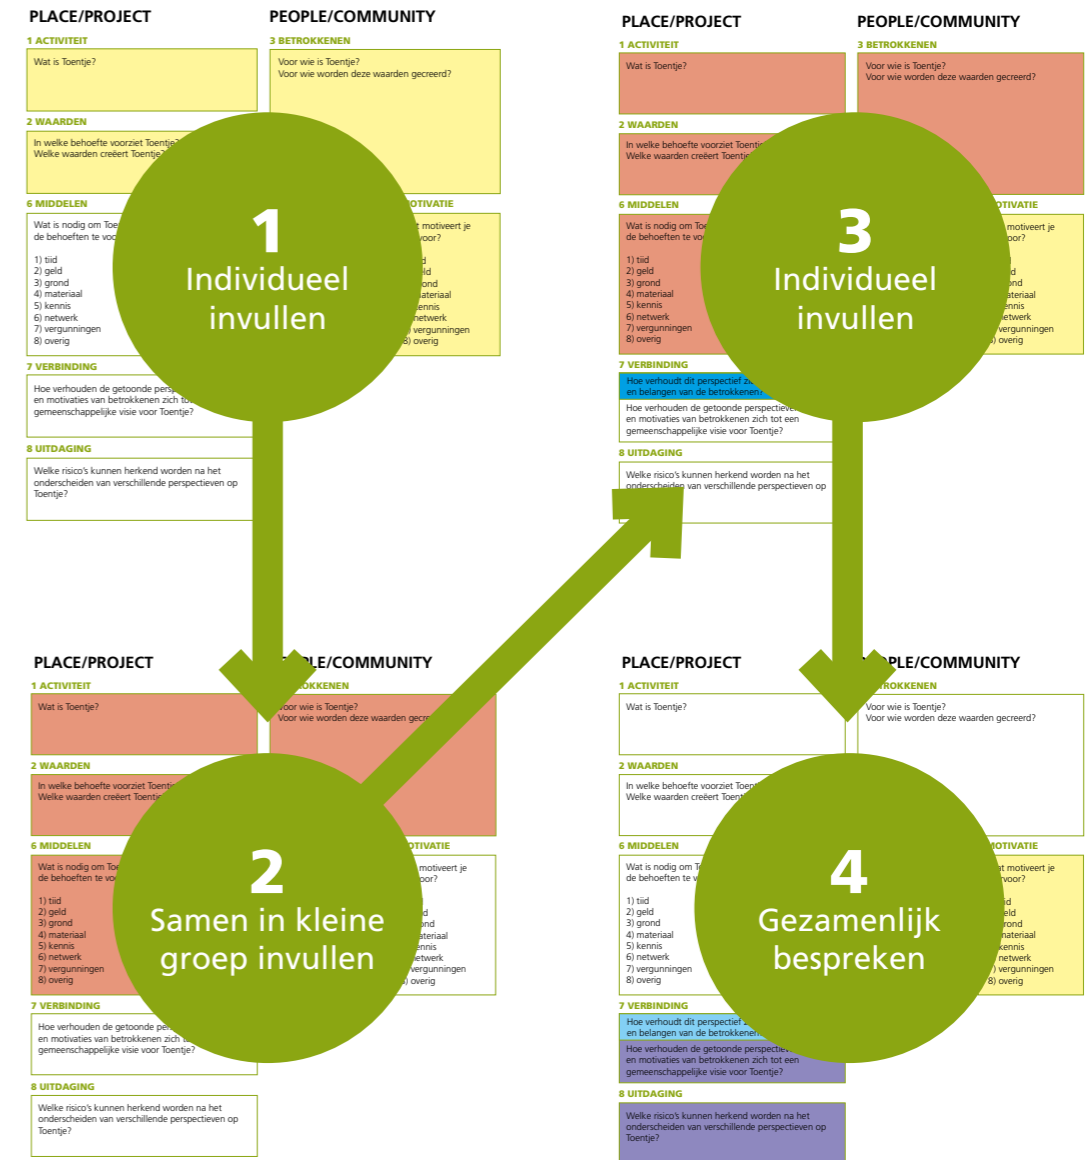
PLACE/PROJECT

1 ACTIVITEIT

Wat is Toentje?

2 WAARDEN

In welke behoefte voorziet Toentje? Welke waarden creëert Toentje?

6 MIDDELEN

Wat is nodig om Toe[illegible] de behoeften te vo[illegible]

1) tijd
2) geld
3) grond
4) materiaal
5) kennis
6) netwerk
7) vergunningen
8) overig

7 VERBINDING

Hoe verhouden de getoonde persp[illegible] en motivaties van betrokkenen zich to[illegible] gemeenschappelijke visie voor Toentje?

8 UITDAGING

Welke risico's kunnen herkend worden na het onderscheiden van verschillende perspectieven op Toentje?

PEOPLE/COMMUNITY

3 BETROKKENEN

Voor wie is Toentje?
Voor wie worden deze waarden gecreërd?

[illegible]OTIVATIE

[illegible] motiveert je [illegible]voor?

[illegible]d
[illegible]ld
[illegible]ond
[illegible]ateriaal
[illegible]ennis
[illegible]etwerk
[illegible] vergunningen
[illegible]) overig

1
Individueel invullen

PLACE/PROJECT

1 ACTIVITEIT

Wat is Toentje?

2 WAARDEN

In welke behoefte voorziet Toentje? Welke waarden creëert Toentje?

6 MIDDELEN

Wat is nodig om Toe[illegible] de behoeften te vo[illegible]

1) tijd
2) geld
3) grond
4) materiaal
5) kennis
6) netwerk
7) vergunningen
8) overig

7 VERBINDING

Hoe verhoudt dit perspectief zi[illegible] en belangen van de betrokkenen?

Hoe verhouden de getoonde perspectieven en motivaties van betrokkenen zich tot een gemeenschappelijke visie voor Toentje?

8 UITDAGING

Welke risico's kunnen herkend worden na het onderscheiden van verschillende perspectieven op

PEOPLE/COMMUNITY

3 BETROKKENEN

Voor wie is Toentje?
Voor wie worden deze waarden gecreërd?

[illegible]OTIVATIE

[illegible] motiveert je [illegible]voor?

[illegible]d
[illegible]ond
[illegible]ateriaal
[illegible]ennis
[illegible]etwerk
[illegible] vergunningen
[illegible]) overig

3
Individueel invullen

PLACE/PROJECT

1 ACTIVITEIT

Wat is Toentje?

2 WAARDEN

In welke behoefte voorziet Toentje? Welke waarden creëert Toentje?

6 MIDDELEN

Wat is nodig om Toe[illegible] de behoeften te vo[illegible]

1) tijd
2) geld
3) grond
4) materiaal
5) kennis
6) netwerk
7) vergunningen
8) overig

7 VERBINDING

Hoe verhouden de getoonde persp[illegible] en motivaties van betrokkenen zich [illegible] gemeenschappelijke visie voor Toentje?

8 UITDAGING

Welke risico's kunnen herkend worden na het onderscheiden van verschillende perspectieven op Toentje?

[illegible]PLE/COMMUNITY

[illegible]ROKKENEN

Voor wie is Toentje?
Voor wie worden deze waarden gecr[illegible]

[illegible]OTIVATIE

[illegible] motiveert je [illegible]voor?

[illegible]d
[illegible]ond
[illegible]ateriaal
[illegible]ennis
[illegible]etwerk
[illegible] vergunningen
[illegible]) overig

2
Samen in kleine groep invullen

PLACE/PROJECT

1 ACTIVITEIT

Wat is Toentje?

2 WAARDEN

In welke behoefte voorziet Toe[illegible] Welke waarden creëert Toen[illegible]

6 MIDDELEN

Wat is nodig om T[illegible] de behoeften te v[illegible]

1) tijd
2) geld
3) grond
4) materiaal
5) kennis
6) netwerk
7) vergunningen
8) overig

7 VERBINDING

Hoe verhoudt dit perspectief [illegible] en belangen van de betrokkenen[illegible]

Hoe verhouden de getoonde perspectie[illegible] en motivaties van betrokkenen zich tot een gemeenschappelijke visie voor Toentje?

8 UITDAGING

Welke risico's kunnen herkend worden na het onderscheiden van verschillende perspectieven op Toentje?

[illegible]PLE/COMMUNITY

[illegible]ROKKENEN

Voor wie is Toentje?
Voor wie worden deze waarden gecreërd?

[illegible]OTIVATIE

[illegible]t motiveert je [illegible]rvoor?

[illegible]jd
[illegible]eld
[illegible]rond
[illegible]ateriaal
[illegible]ennis
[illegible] netwerk
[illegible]) vergunningen
8) overig

4
Gezamenlijk bespreken